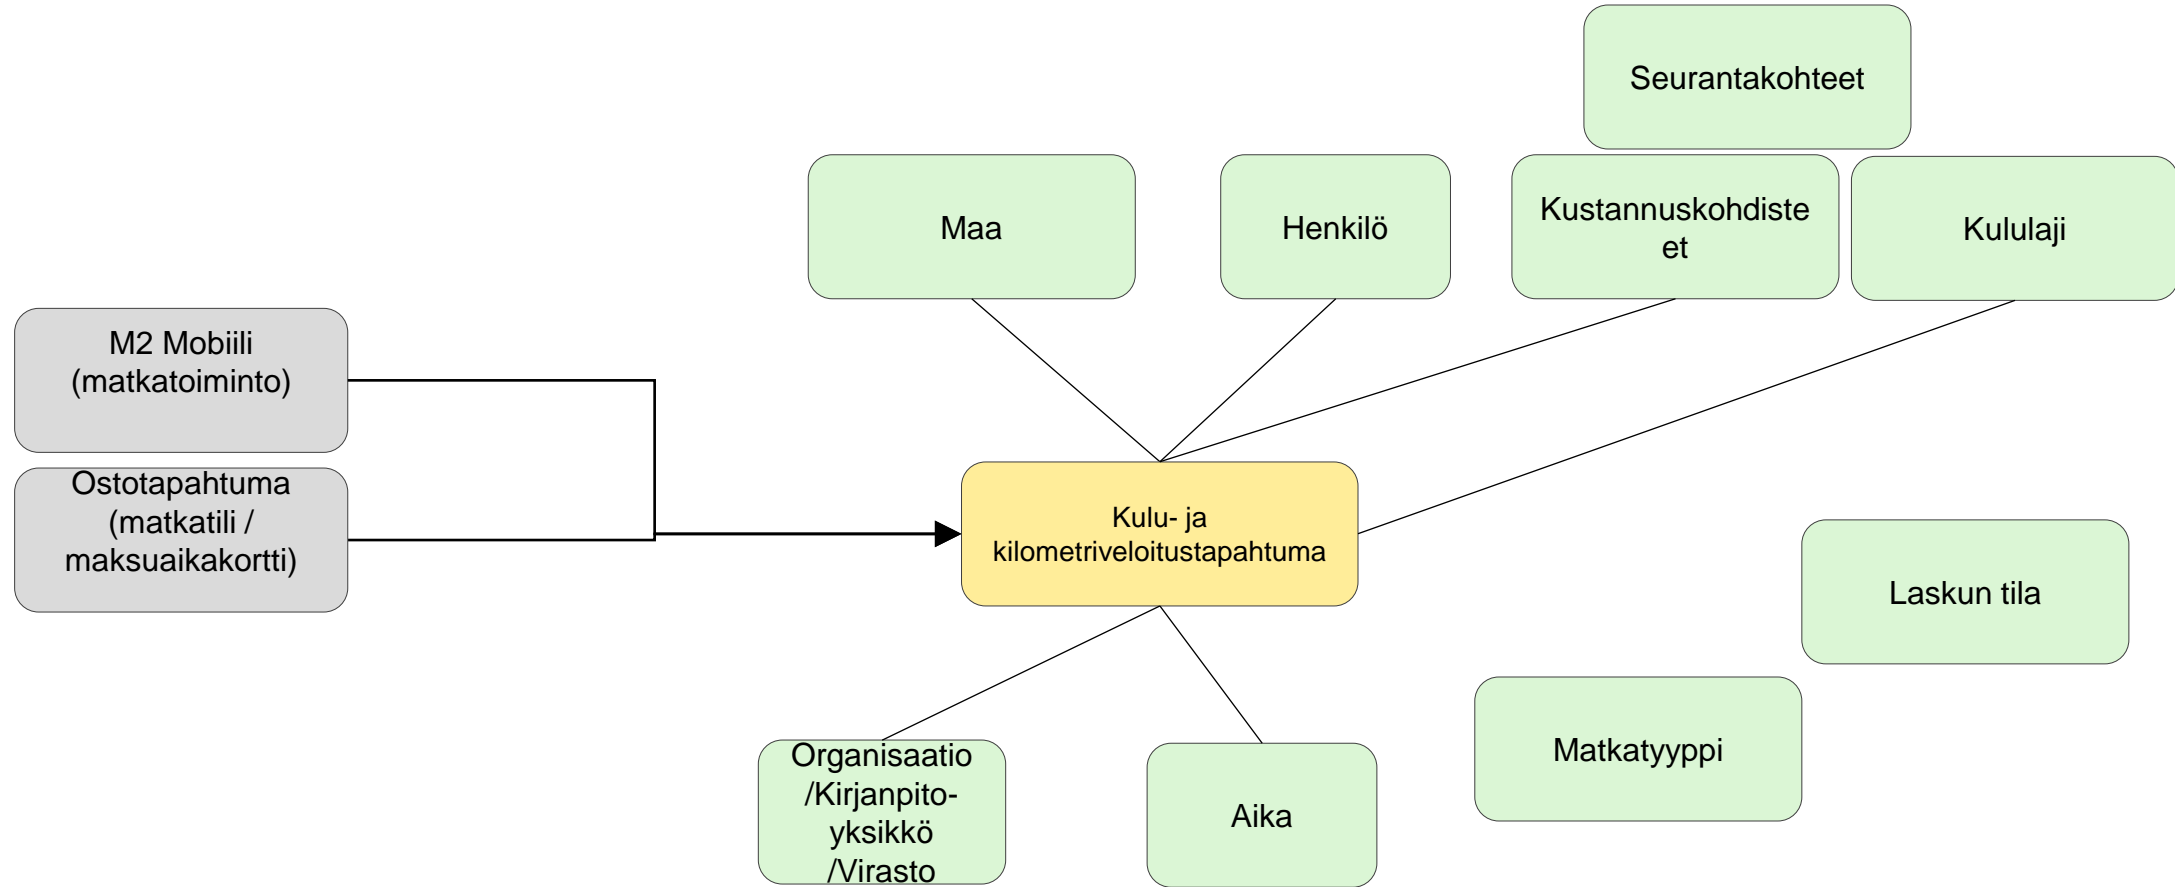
Seurantakohteet

Maa

Henkilö

Kustannuskohdisteet

Kululaji

M2 Mobiili (matkatoiminto)

Ostotapahtuma (matkatili / maksuaikakortti)

Kulu- ja kilometriveloitustapahtuma

Laskun tila

Matkatyyppi

Organisaatio /Kirjanpito-yksikkö /Virasto

Aika